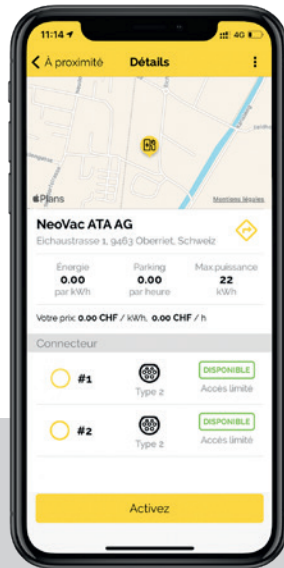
11:14
4G
< À proximité
Détails
Plans
Mentions légales
NeoVac ATA AG
Eichaustrasse 1, 9463 Oberriet, Schweiz
Énergie
0.00
par kWh
Parking
0.00
par heure
Max.puissance
22
kWh
Votre prix: 0.00 CHF / kWh, 0.00 CHF / h
Connecteur
#1
Type 2
DISPONIBLE
Accès limité
#2
Type 2
DISPONIBLE
Accès limité
Activez